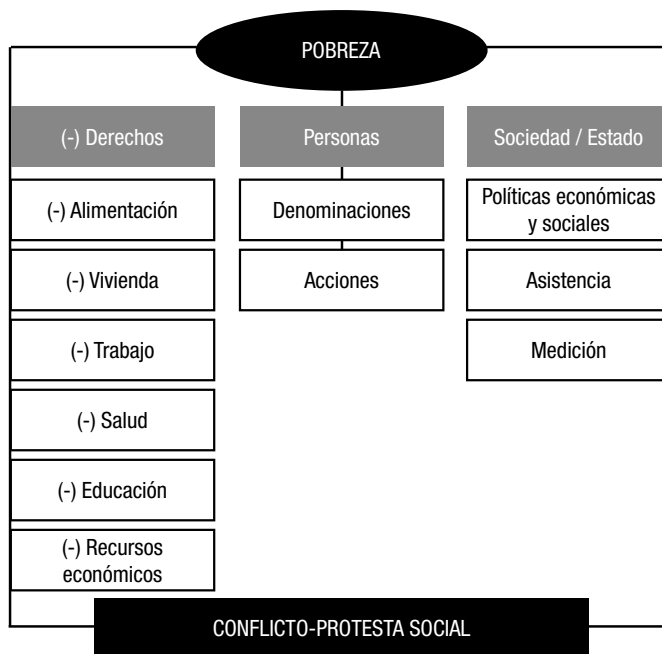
POBREZA

(-) Derechos

(-) Alimentación

(-) Vivienda

(-) Trabajo

(-) Salud

(-) Educación

(-) Recursos económicos

Personas

Denominaciones

Acciones

Sociedad / Estado

Políticas económicas y sociales

Asistencia

Medición

CONFLICTO-PROTESTA SOCIAL